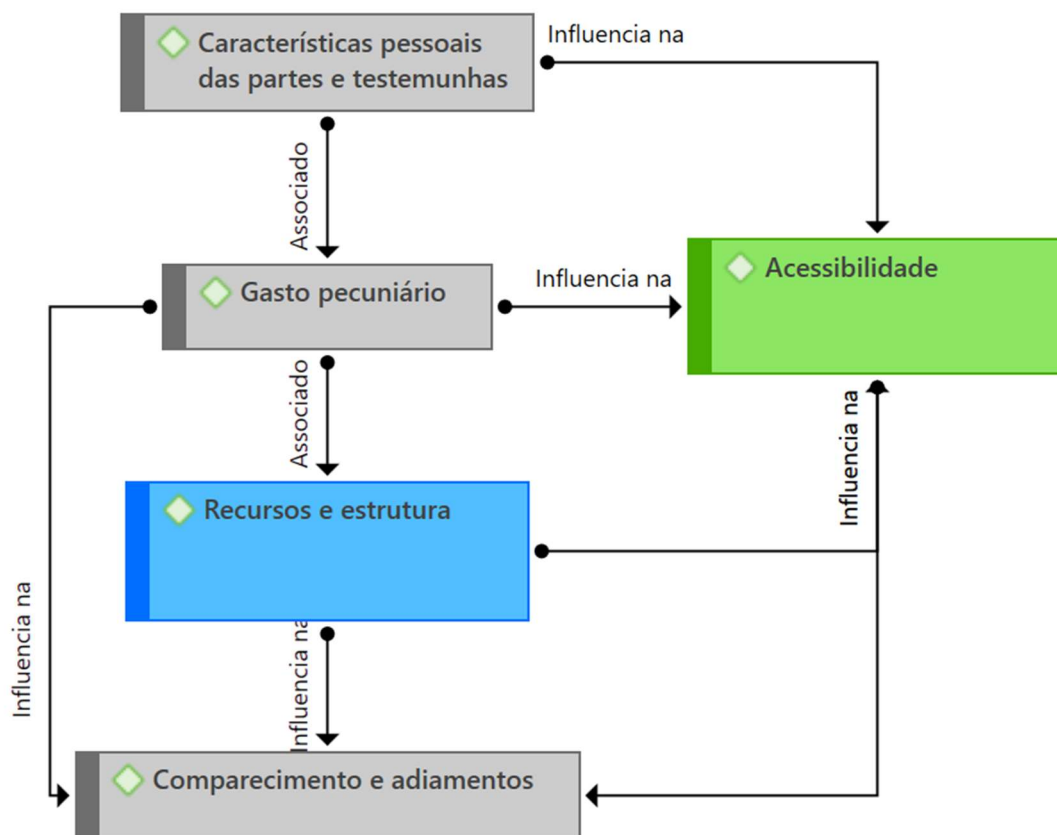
Características pessoais das partes e testemunhas

Influencia na

Associado

Gasto pecuniário

Influencia na

Acessibilidade

Associado

Influencia na

Recursos e estrutura

Influencia na

Influencia na

Comparecimento e adiamentos